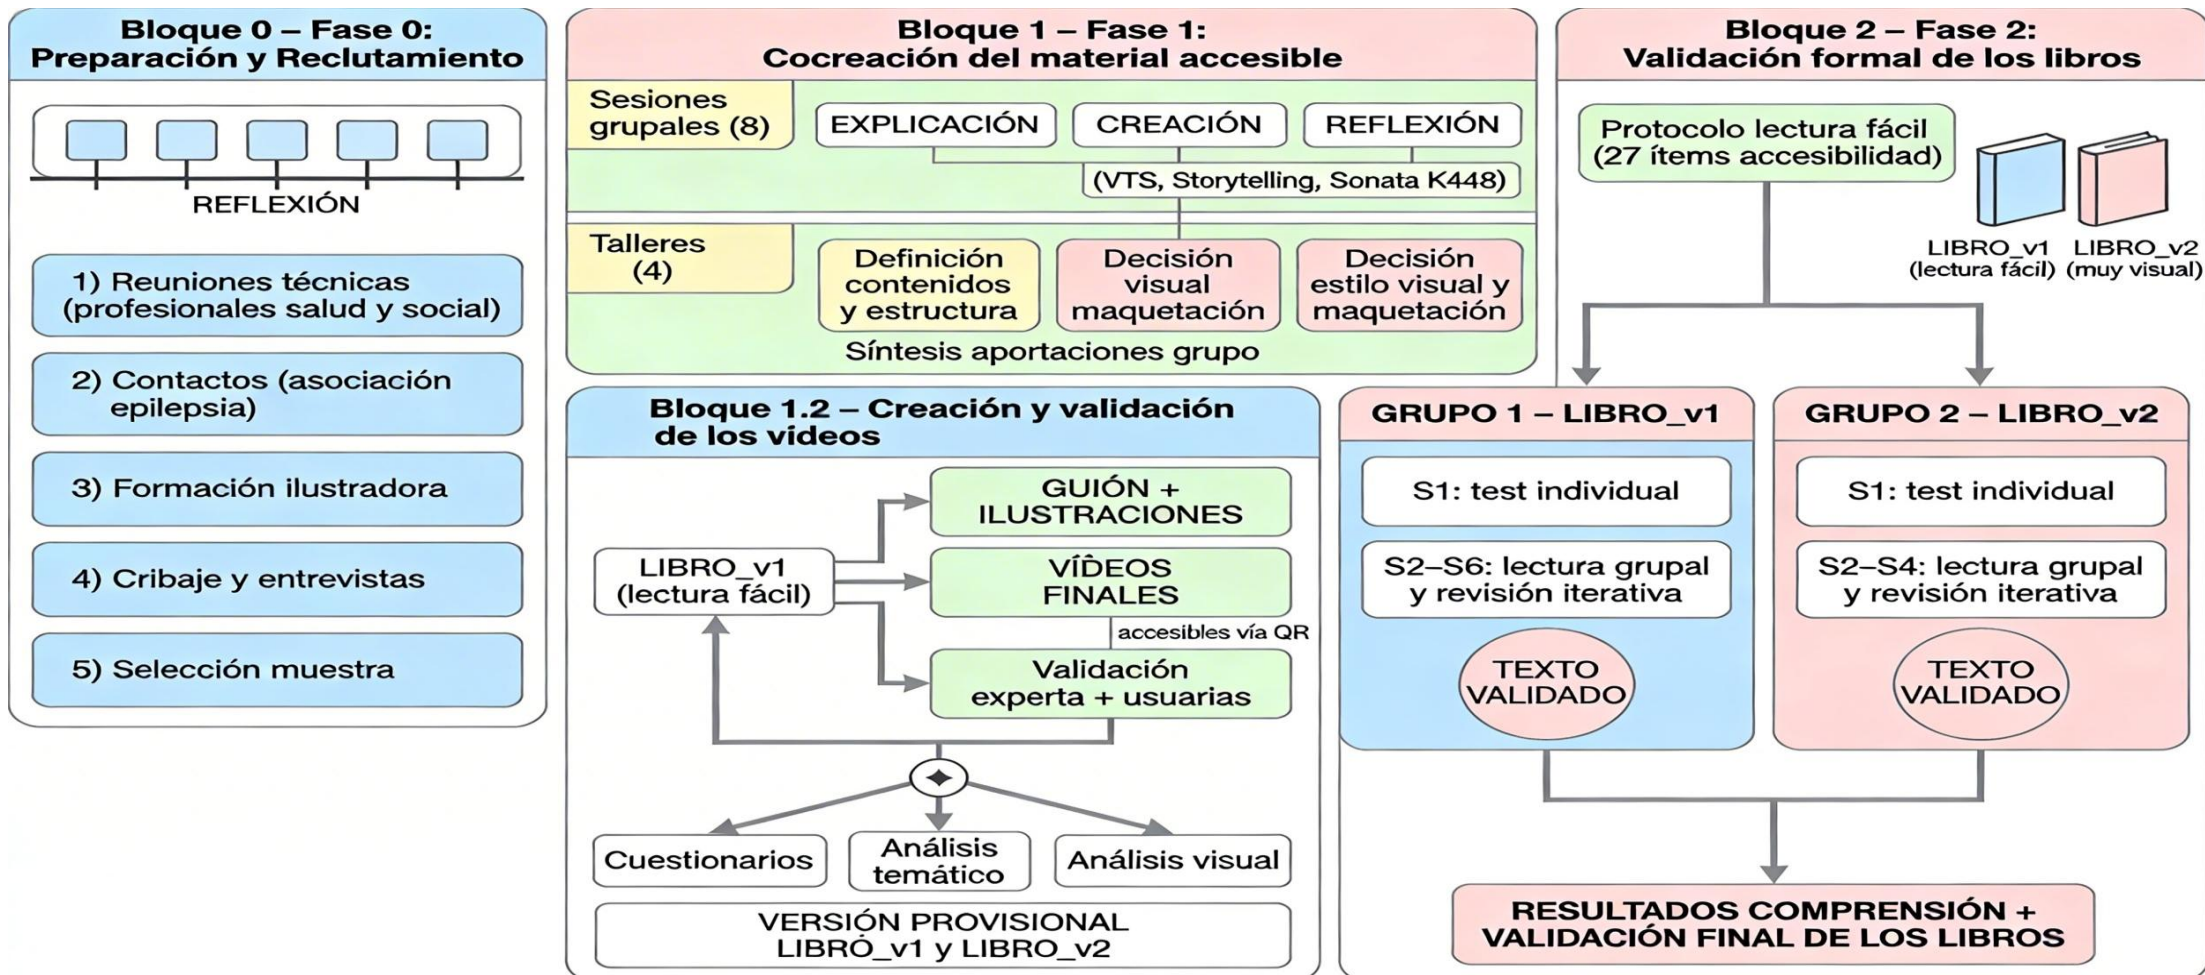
Bloque 0 – Fase 0:
Preparación y Reclutamiento

REFLEXIÓN

1) Reuniones técnicas (profesionales salud y social)

2) Contactos (asociación epilepsia)

3) Formación ilustradora

4) Cribaje y entrevistas

5) Selección muestra

Bloque 1 – Fase 1:
Cocreación del material accesible

Sesiones grupales (8)

EXPLICACIÓN

CREACIÓN

REFLEXIÓN

(VTS, Storytelling, Sonata K448)

Talleres (4)

Definición contenidos y estructura

Decisión visual maquetación

Decisión estilo visual y maquetación

Síntesis aportaciones grupo

Bloque 1.2 – Creación y validación de los vídeos

LIBRO_v1 (lectura fácil)

GUIÓN + ILUSTRACIONES

VÍDEOS FINALES

accesibles vía QR

Validación experta + usuarias

Cuestionarios

Análisis temático

Análisis visual

VERSIÓN PROVISIONAL LIBRÓ_v1 y LIBRO_v2

Bloque 2 – Fase 2:
Validación formal de los libros

Protocolo lectura fácil (27 ítems accesibilidad)

LIBRO_v1 (lectura fácil)

LIBRO_v2 (muy visual)

GRUPO 1 – LIBRO_v1

S1: test individual

S2–S6: lectura grupal y revisión iterativa

TEXTO VALIDADO

GRUPO 2 – LIBRO_v2

S1: test individual

S2–S4: lectura grupal y revisión iterativa

TEXTO VALIDADO

RESULTADOS COMPRENSIÓN + VALIDACIÓN FINAL DE LOS LIBROS